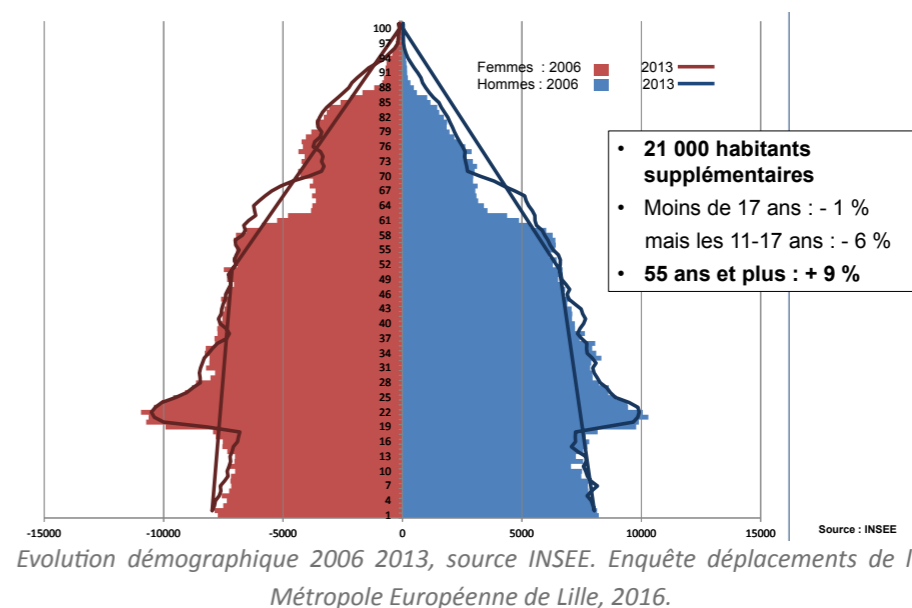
100
97
94
91
88
85
82
79
76
73
70
67
64
61
58
55
52
49
46
43
40
37
34
31
28
25
22
19
16
13
10
7
4
1

Femmes : 2006
Hommes : 2006
2013
2013

• 21 000 habitants supplémentaires
• Moins de 17 ans : - 1 %
mais les 11-17 ans : - 6 %
• 55 ans et plus : + 9 %

-15000
-10000
-5000
0
5000
10000
15000

Source : INSEE

Evolution démographique 2006 2013, source INSEE. Enquête déplacements de l
Métropole Européenne de Lille, 2016.